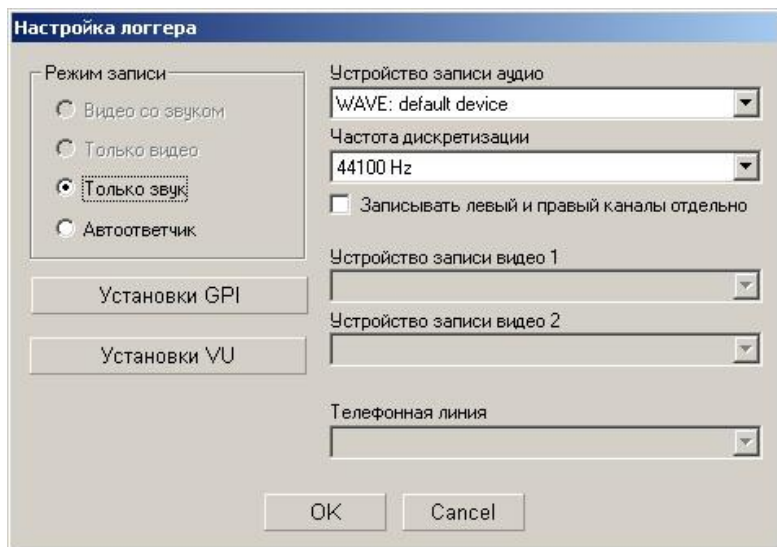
Настройка логгера

Режим записи

Видео со звуком

Только видео

Только звук

Автоответчик

Установки GPI

Установки VU

Устройство записи аудио

WAVE: default device

Частота дискретизации

44100 Hz

Записывать левый и правый каналы отдельно

Устройство записи видео 1

Устройство записи видео 2

Телефонная линия

OK

Cancel